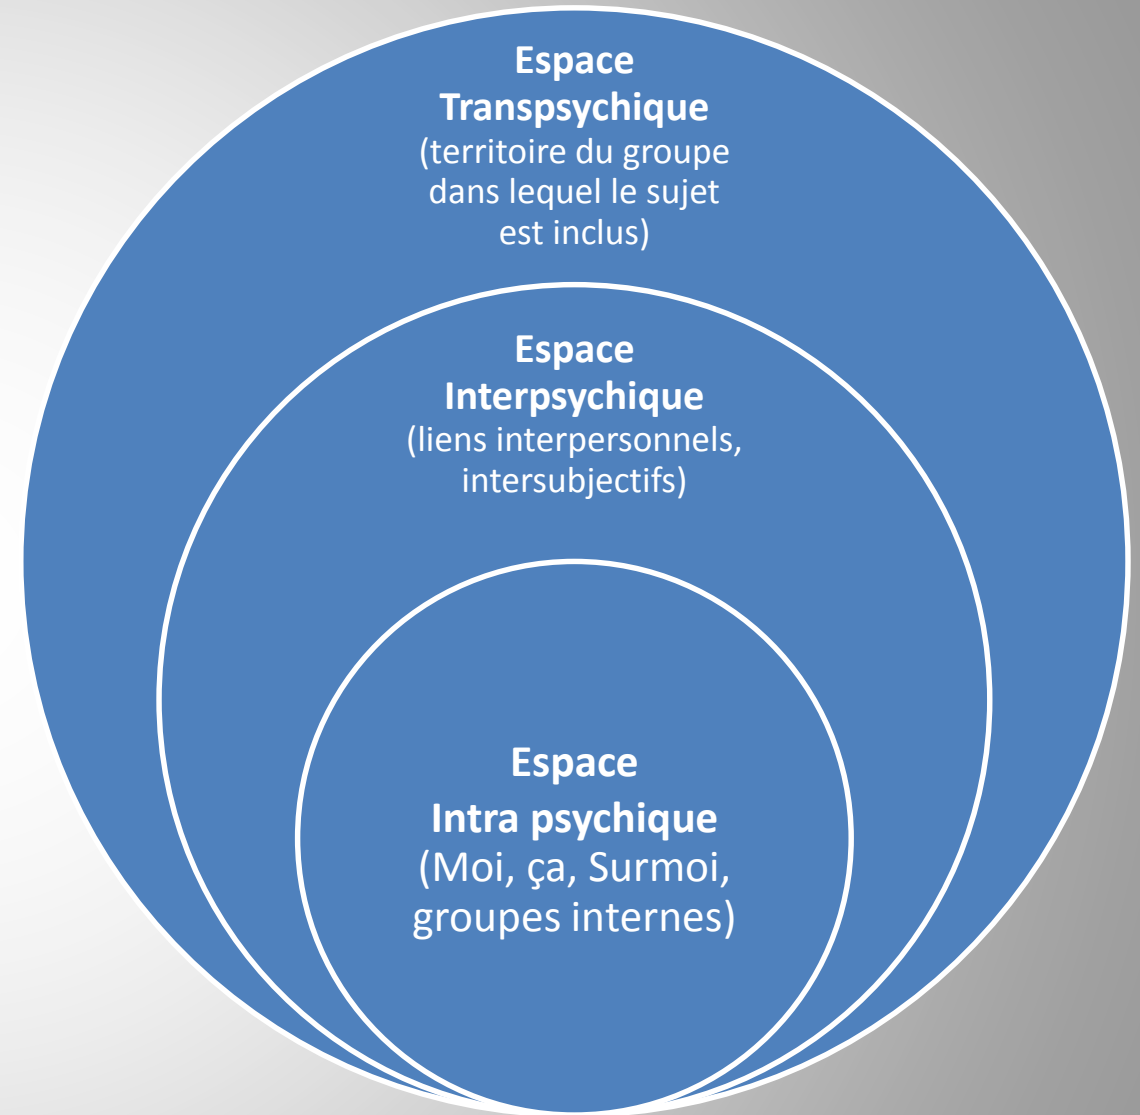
Espace Transpsychique
(territoire du groupe dans lequel le sujet est inclus)

Espace Interpsychique
(liens interpersonnels, intersubjectifs)

Espace Intra psychique
(Moi, ça, Surmoi, groupes internes)